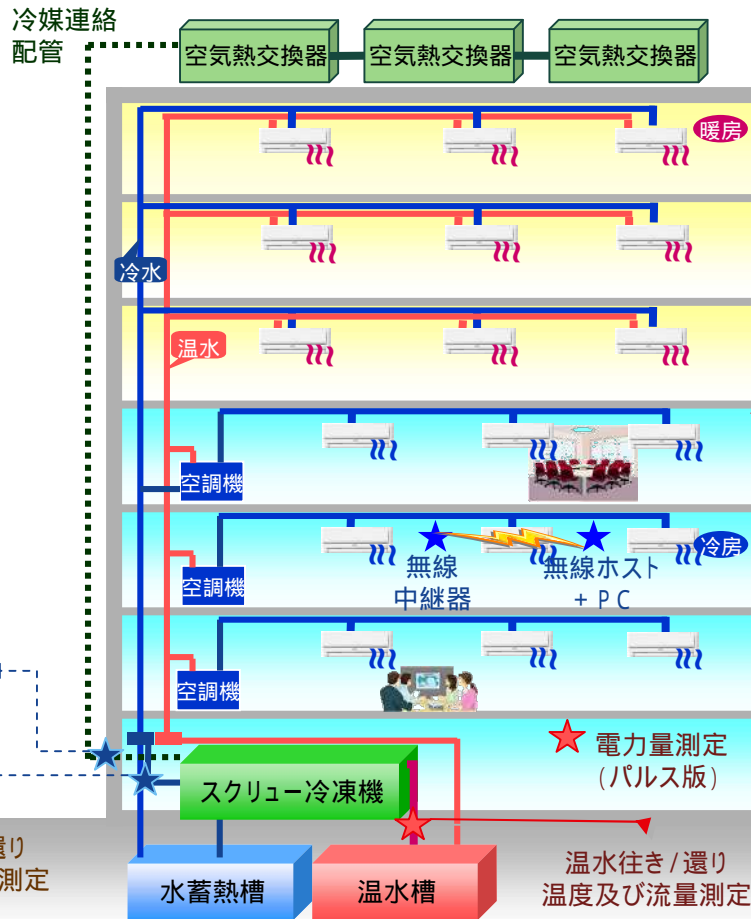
冷媒連絡配管

空気熱交換器
空気熱交換器
空気熱交換器

暖房

冷水

温水

空調機

空調機

空調機

冷房

無線中継器

無線ホスト＋ＰＣ

電力量測定（パルス版）

スクリュー冷凍機

還り
測定

水蓄熱槽

温水槽

温水往き／還り温度及び流量測定